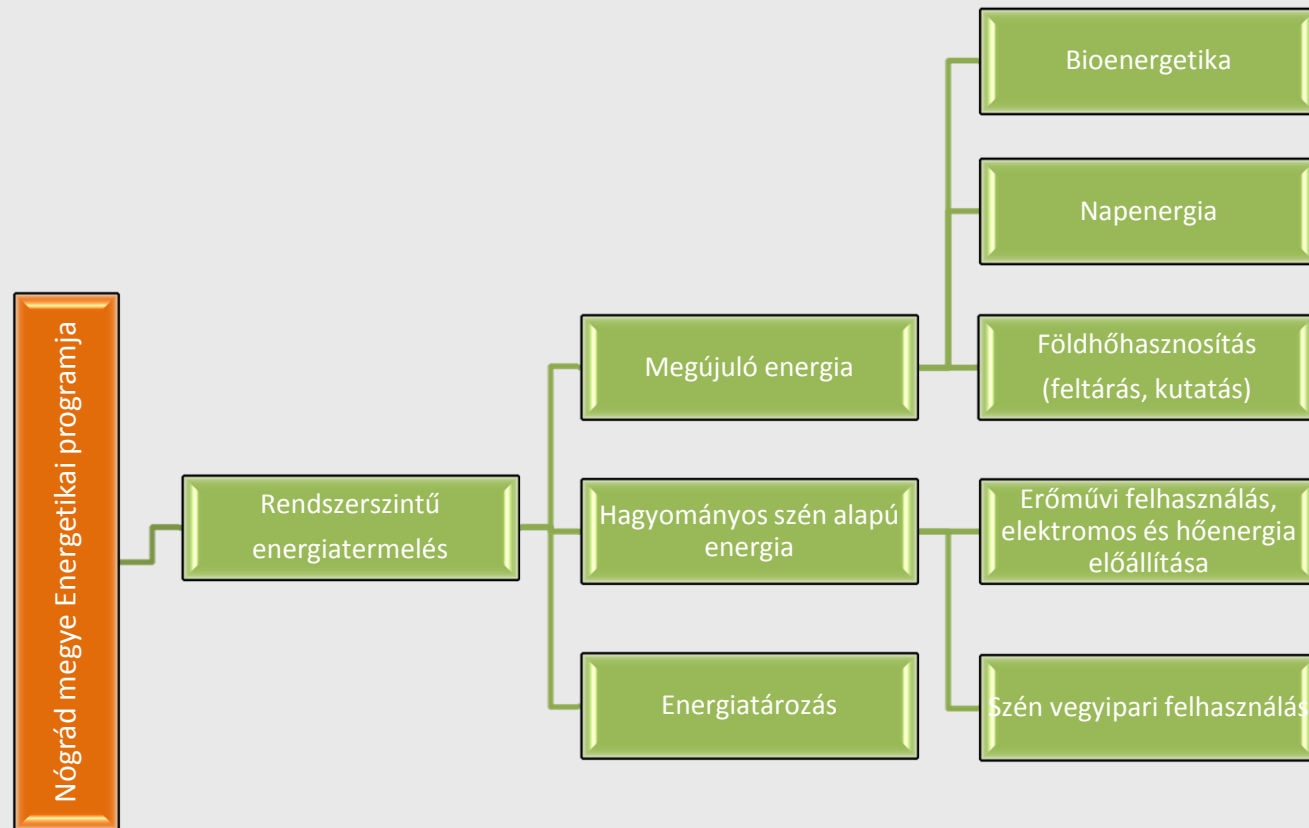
Nógrád megye Energetikai programja

Rendszerszintű energiatermelés

Megújuló energia

Hagyományos szén alapú energia

Energiatározás

Bioenergetika

Napenergia

Földhőhasznosítás (feltárás, kutatás)

Erőművi felhasználás, elektromos és hőenergia előállítása

Szén vegyipari felhasználás